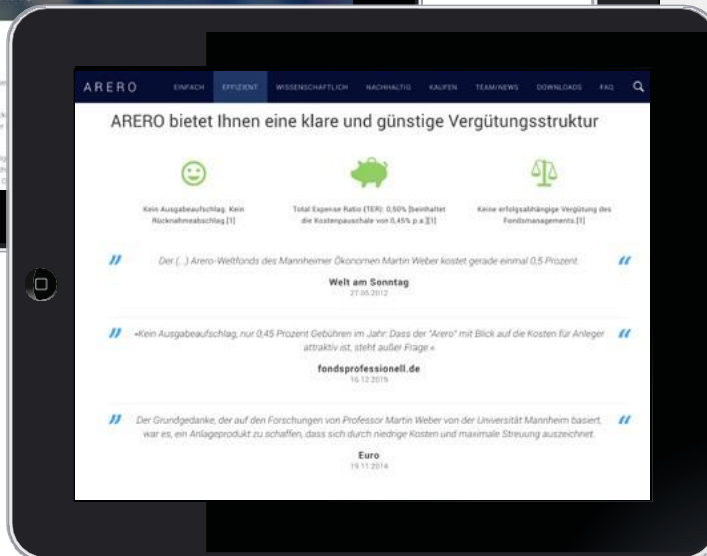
ARERO EINFACH EFFIZIENT WISSENSCHAFTLICH NACHHALTIG KAUFEN TEAM/NEWS DOWNLOADS FAQ

ARERO bietet Ihnen eine klare und günstige Vergütungsstruktur

Kein Ausgabeaufschlag. Kein Rücknahmeabschlag.[1]

Total Expense Ratio (TER): 0,50% (beinhaltet die Kostenpauschale von 0,45% p.a.)[1]

Keine erfolgsabhängige Vergütung des Fondsmanagements.[1]

Der (...) Arero-Weltfonds des Mannheimer Ökonomen Martin Weber kostet gerade einmal 0,5 Prozent.

Welt am Sonntag
27.05.2012

»Kein Ausgabeaufschlag, nur 0,45 Prozent Gebühren im Jahr: Dass der "Arero" mit Blick auf die Kosten für Anleger attraktiv ist, steht außer Frage.«

fondsprofessionell.de
16.12.2015

Der Grundgedanke, der auf den Forschungen von Professor Martin Weber von der Universität Mannheim basiert, war es, ein Anlageprodukt zu schaffen, dass sich durch niedrige Kosten und maximale Streuung auszeichnet.

Euro
19.11.2014